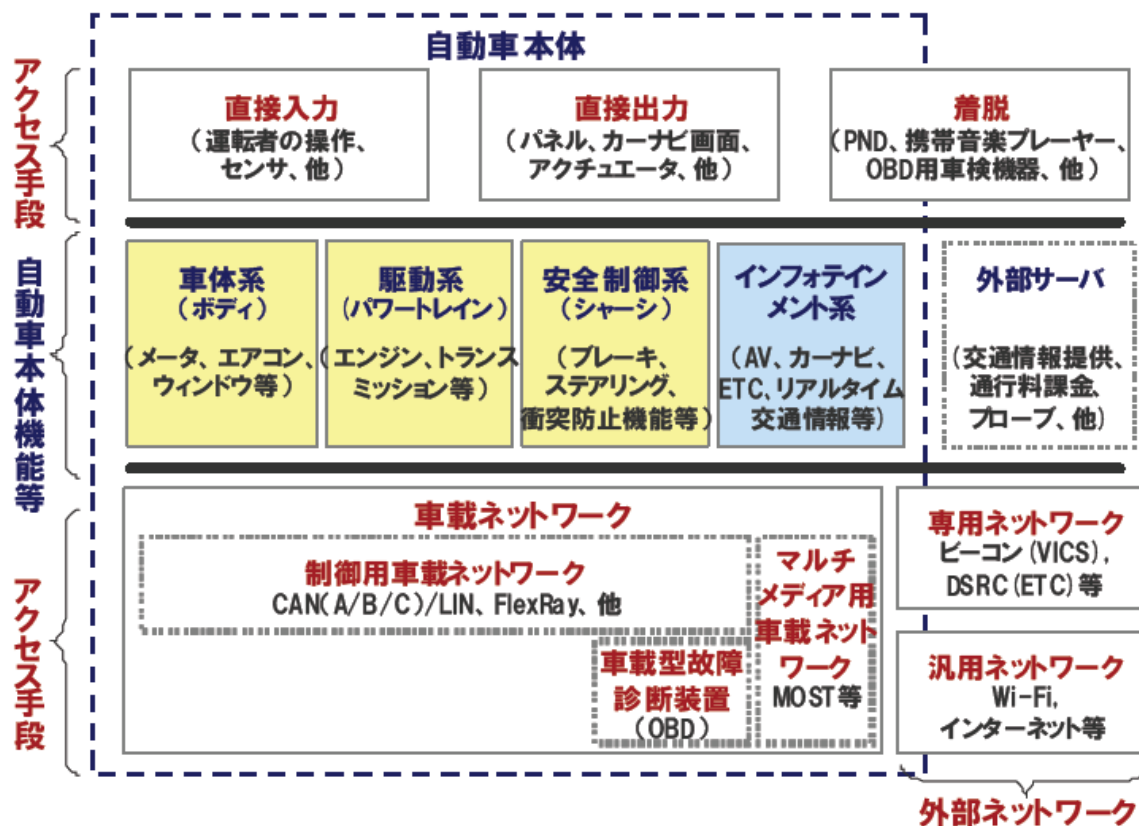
アクセス手段

自動車本体機能等

アクセス手段

自動車本体

直接入力
（運転者の操作、センサ、他）

直接出力
（パネル、カーナビ画面、アクチュエータ、他）

着脱
（PND、携帯音楽プレーヤー、OBD用車検機器、他）

車体系
（ボディ）
（メータ、エアコン、ウィンドウ等）

駆動系
（パワートレイン）
（エンジン、トランスミッション等）

安全制御系
（シャーシ）
（ブレーキ、ステアリング、衝突防止機能等）

インフォテインメント系
（AV、カーナビ、ETC、リアルタイム交通情報等）

外部サーバ
（交通情報提供、通行料課金、プローブ、他）

車載ネットワーク

制御用車載ネットワーク
CAN(A/B/C)/LIN、FlexRay、他

マルチメディア用車載ネットワーク
MOST等

車載型故障診断装置
（OBD）

専用ネットワーク
ビーコン（VICS），DSRC（ETC）等

汎用ネットワーク
Wi-Fi, インターネット等

外部ネットワーク